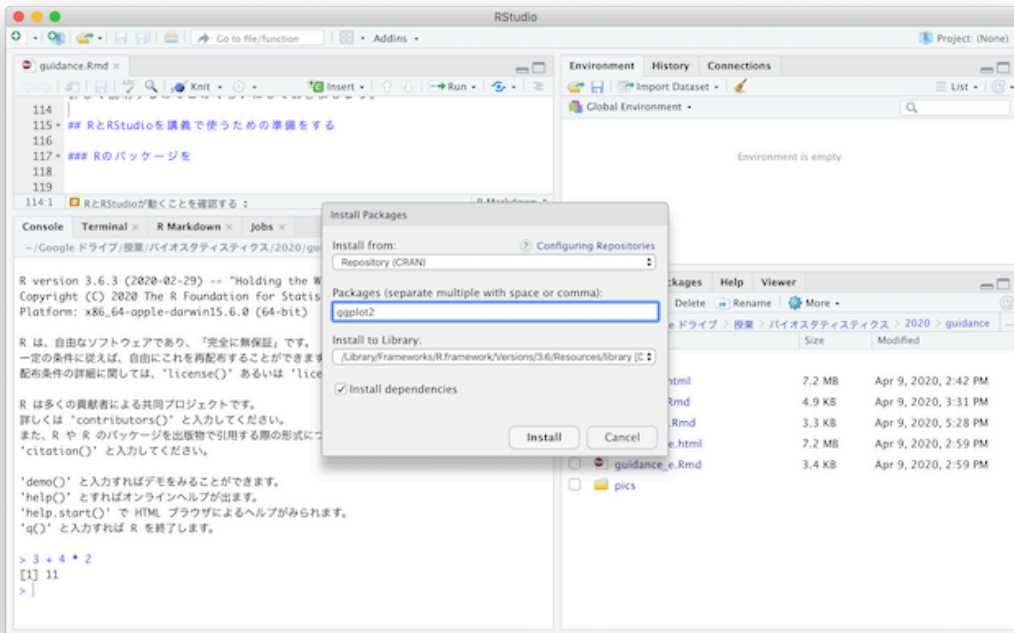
RStudio

Go to file/function
Addins
Project: (None)

guidance.Rmd
Knit
Insert
Run

114
115 ## RとRStudioを講義で使うための準備をする
116
117 ### Rのパッケージを
118
119

114:1 RとRStudioが動くことを確認する
R Markdown

Console Terminal R Markdown Jobs
~/Google ドライブ/授業/バイオスタティスティクス/2020/gu

R version 3.6.3 (2020-02-29) -- "Holding the W
Copyright (C) 2020 The R Foundation for Statis
Platform: x86_64-apple-darwin15.6.0 (64-bit)

R は、自由なソフトウェアであり、「完全に無保証」です。
一定の条件に従えば、自由にこれを再配布することができます
配布条件の詳細に関しては、'license()' あるいは 'lice

R は多くの貢献者による共同プロジェクトです。
詳しくは 'contributors()' と入力してください。
また、R や R のパッケージを出版物で引用する際の形式につ
'citation()' と入力してください。

'demo()' と入力すればデモをみることができます。
'help()' とすればオンラインヘルプが出ます。
'help.start()' で HTML ブラウザによるヘルプがみられます。
'q()' と入力すれば R を終了します。

> 3 + 4 * 2
[1] 11
>

Environment History Connections
Import Dataset
List
Global Environment
Environment is empty

ckages Help Viewer
Delete Rename More
e ドライブ > 授業 > バイオスタティスティクス > 2020 > guidance
Size Modified
html 7.2 MB Apr 9, 2020, 2:42 PM
Rmd 4.9 KB Apr 9, 2020, 3:31 PM
.Rmd 3.3 KB Apr 9, 2020, 5:28 PM
e.html 7.2 MB Apr 9, 2020, 2:59 PM
guidance_e.Rmd 3.4 KB Apr 9, 2020, 2:59 PM
pics

Install Packages
Install from:
Configuring Repositories
Repository (CRAN)
Packages (separate multiple with space or comma):
ggplot2
Install to Library:
/Library/Frameworks/R.framework/Versions/3.6/Resources/library [D
Install dependencies
Install
Cancel